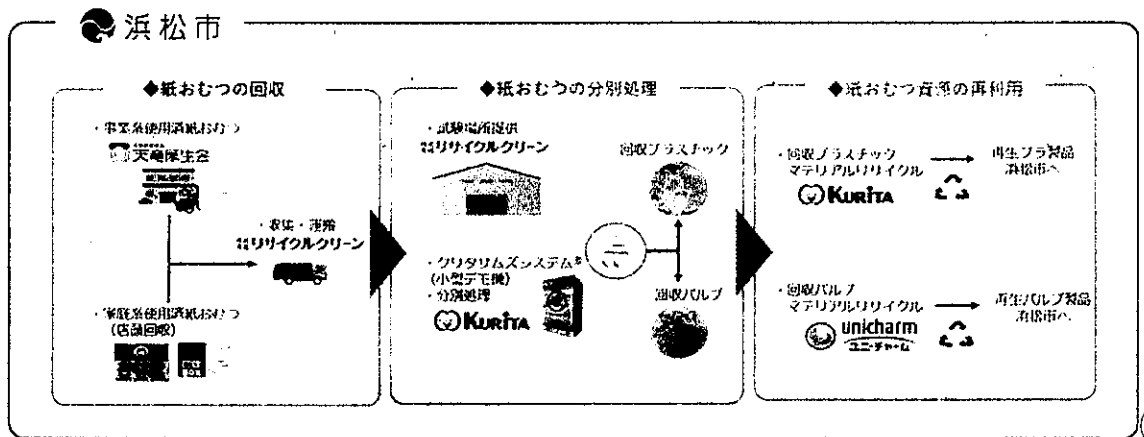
浜松市

◆紙おむつの回収

・事業系使用済紙おむつ

天竜厚生会

・収集・運搬
リサイクルクリーン

・家庭系使用済紙おむつ
（店頭回収）

◆紙おむつの分別処理

・試験場所提供
リサイクルクリーン

回収プラスチック

・クリタリムズシステム®
（小型デモ機）
・分別処理

KURITA

回収パルプ

◆紙おむつ資源の再利用

・回収プラスチック
マテリアルリサイクル

KURITA

再生プラ製品
浜松市へ

・回収パルプ
マテリアルリサイクル

unicharm
ユニ・チャーム

再生パルプ製品
浜松市へ